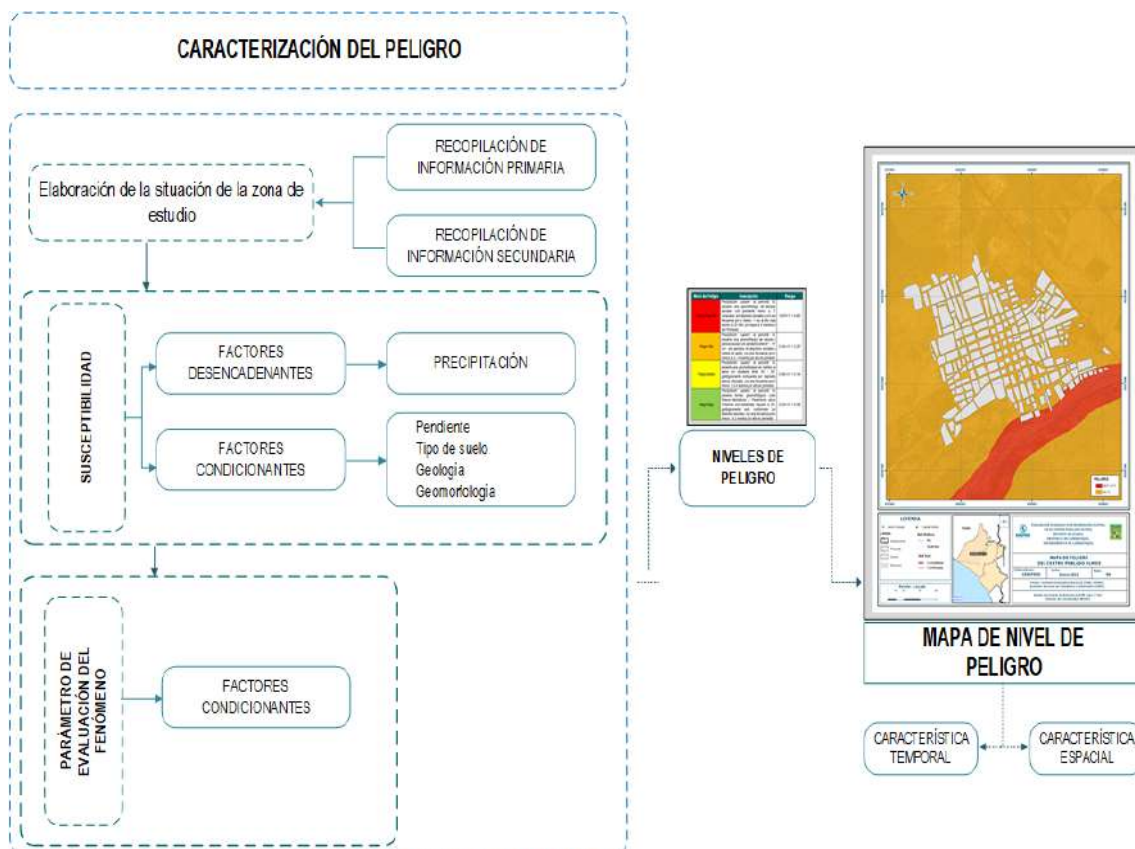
CARACTERIZACIÓN DEL PELIGRO

RECOPILACIÓN DE INFORMACIÓN PRIMARIA

Elaboración de la situación de la zona de estudio

RECOPILACIÓN DE INFORMACIÓN SECUNDARIA

SUSCEPTIBILIDAD

FACTORES DESENCADENANTES

PRECIPITACIÓN

FACTORES CONDICIONANTES

Pendiente
Tipo de suelo
Geologia
Geomorfologia

PARÁMETRO DE EVALUACIÓN DEL FENÓMENO

FACTORES CONDICIONANTES

NIVELES DE PELIGRO

MAPA DE NIVEL DE PELIGRO

CARACTERÍSTICA TEMPORAL

CARACTERÍSTICA ESPACIAL